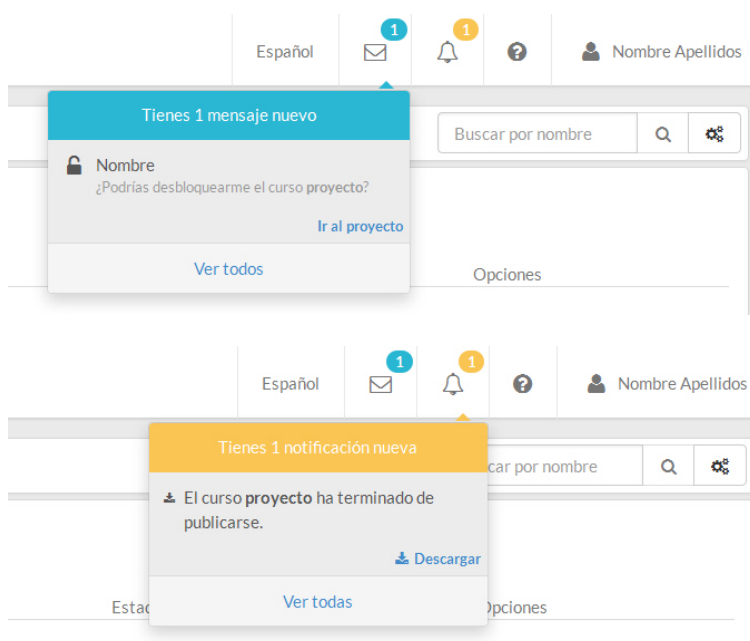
Español 1 1 Nombre Apellidos

Tienes 1 mensaje nuevo

Buscar por nombre

Nombre
¿Podrías desbloquearme el curso proyecto?

Ir al proyecto

Ver todos

Opciones

Español 1 1 Nombre Apellidos

Tienes 1 notificación nueva

car por nombre

El curso proyecto ha terminado de publicarse.

Descargar

Estad

Ver todas

Opciones